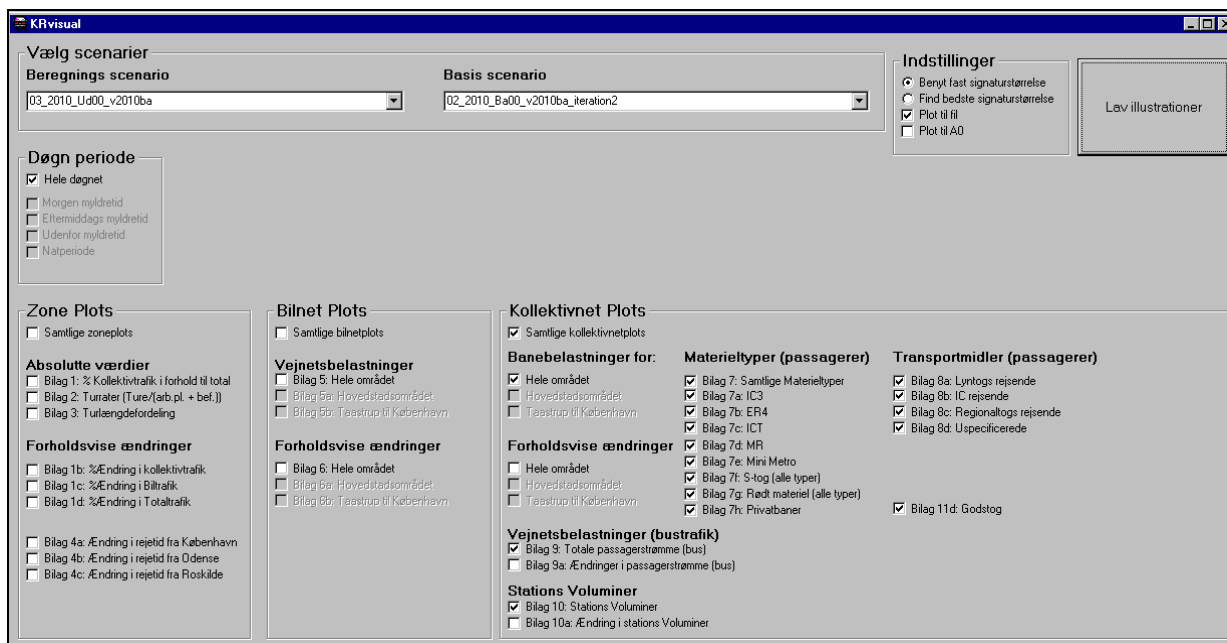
KRvisual

Vælg scenarier

Beregnings scenario
03_2010_Ud00_v2010ba

Basis scenario
02_2010_Ba00_v2010ba_iteration2

Indstillinger
Benyt fast signaturstørrelse
Find bedste signaturstørrelse
Plot til fil
Plot til A0

Lav illustrationer

Døgn periode
Hele døgnet
Morgen myldretid
Eftermiddags myldretid
Udenfor myldretid
Natperiode

Zone Plots
Samtlige zoneplots

Absolutte værdier
Bilag 1: % Kollektivtrafik i forhold til total
Bilag 2: Turrater (Ture/(arb.pl. + bef.))
Bilag 3: Turlængdefordeling

Forholdsvise ændringer
Bilag 1b: %Ændring i kollektivtrafik
Bilag 1c: %Ændring i Biltrafik
Bilag 1d: %Ændring i Totaltrafik

Bilag 4a: Ændring i rejetid fra København
Bilag 4b: Ændring i rejetid fra Odense
Bilag 4c: Ændring i rejetid fra Roskilde

Bilnet Plots
Samtlige bilnetplots

Vejnetsbelastninger
Bilag 5: Hele området
Bilag 5a: Hovedstadsområdet
Bilag 5b: Taastrup til København

Forholdsvise ændringer
Bilag 6: Hele området
Bilag 6a: Hovedstadsområdet
Bilag 6b: Taastrup til København

Kollektivnet Plots
Samtlige kollektivnetplots

Banebelastninger for:
Hele området
Hovedstadsområdet
Taastrup til København

Forholdsvise ændringer
Hele området
Hovedstadsområdet
Taastrup til København

Materieltyper (passagerer)
Bilag 7: Samtlige Materieltyper
Bilag 7a: IC3
Bilag 7b: ER4
Bilag 7c: ICT
Bilag 7d: MR
Bilag 7e: Mini Metro
Bilag 7f: S-tog (alle typer)
Bilag 7g: Rødt materiel (alle typer)
Bilag 7h: Privatbaner

Transportmidler (passagerer)
Bilag 8a: Lyntogs rejsende
Bilag 8b: IC rejsende
Bilag 8c: Regionaltogs rejsende
Bilag 8d: Uspecificerede

Bilag 11d: Godstog

Vejnetsbelastninger (bustrafik)
Bilag 9: Totale passagerstrømme (bus)
Bilag 9a: Ændringer i passagerstrømme (bus)

Stations Voluminer
Bilag 10: Stations Voluminer
Bilag 10a: Ændring i stations Voluminer